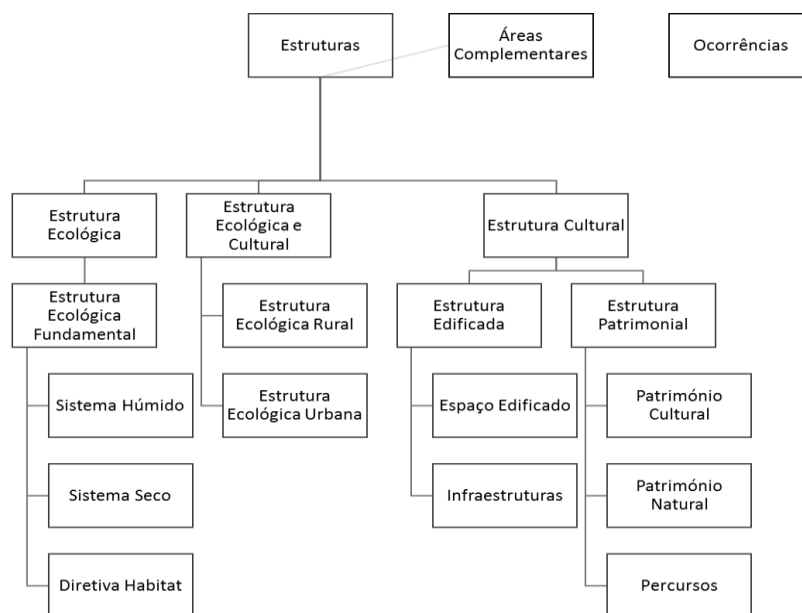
Estruturas

Áreas Complementares

Ocorrências

Estrutura Ecológica

Estrutura Ecológica e Cultural

Estrutura Cultural

Estrutura Ecológica Fundamental

Sistema Húmido

Sistema Seco

Diretiva Habitat

Estrutura Ecológica Rural

Estrutura Ecológica Urbana

Estrutura Edificada

Espaço Edificado

Infraestruturas

Estrutura Patrimonial

Património Cultural

Património Natural

Percursos